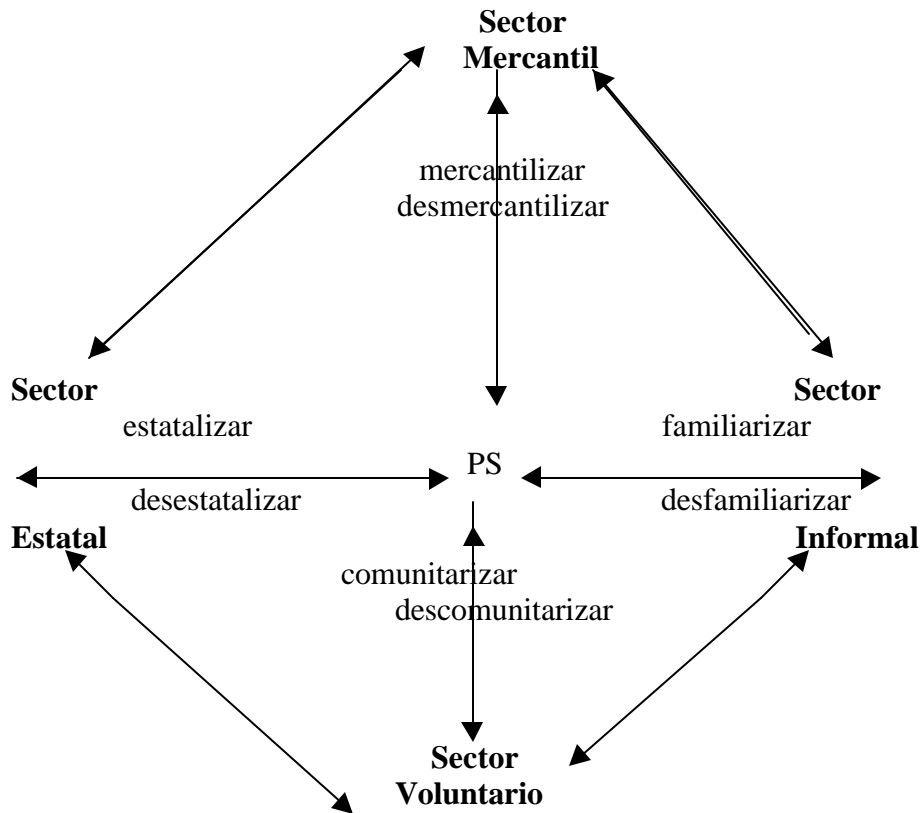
**Sector Mercantil**

mercantilizar
desmercantilizar

**Sector**

estatalizar

desestatalizar

**Estatal**

PS

**Sector**

familiarizar

desfamiliarizar

**Informal**

comunitarizar
descomunitarizar

**Sector Voluntario**